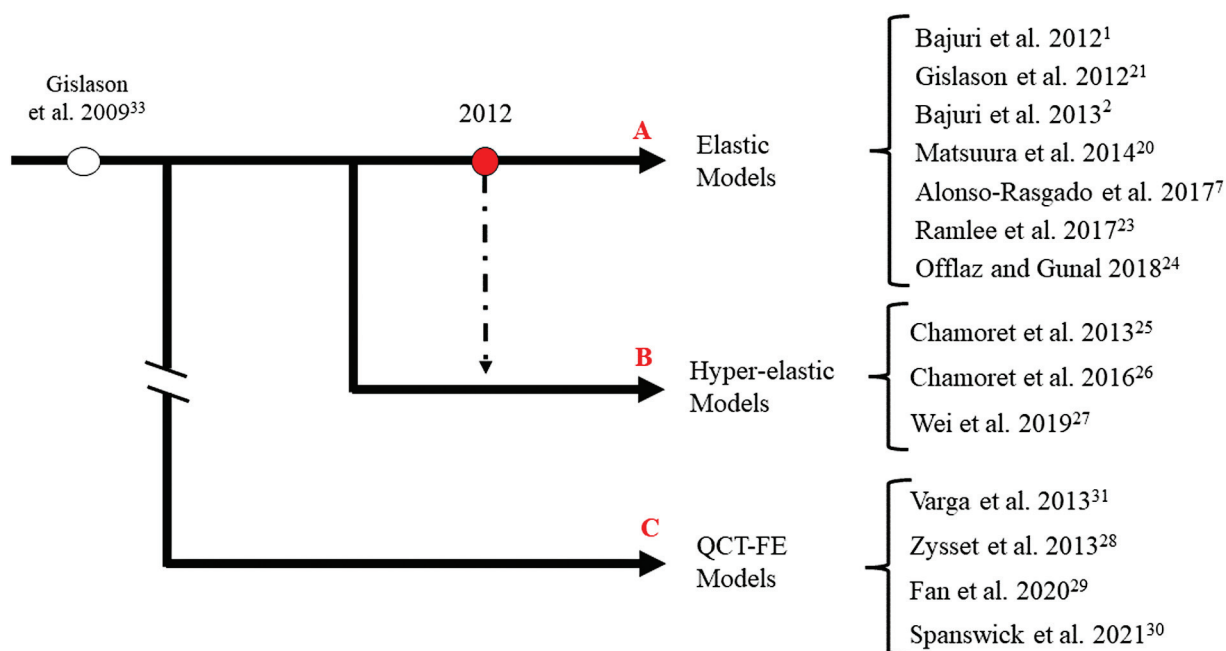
Gislason et al. 2009$^{33}$

2012

A

Elastic Models

Bajuri et al. 2012$^{1}$
Gislason et al. 2012$^{21}$
Bajuri et al. 2013$^{2}$
Matsuura et al. 2014$^{20}$
Alonso-Rasgado et al. 2017$^{7}$
Ramlee et al. 2017$^{23}$
Offlaz and Gunal 2018$^{24}$

B

Hyper-elastic Models

Chamoret et al. 2013$^{25}$
Chamoret et al. 2016$^{26}$
Wei et al. 2019$^{27}$

C

QCT-FE Models

Varga et al. 2013$^{31}$
Zysset et al. 2013$^{28}$
Fan et al. 2020$^{29}$
Spanswick et al. 2021$^{30}$